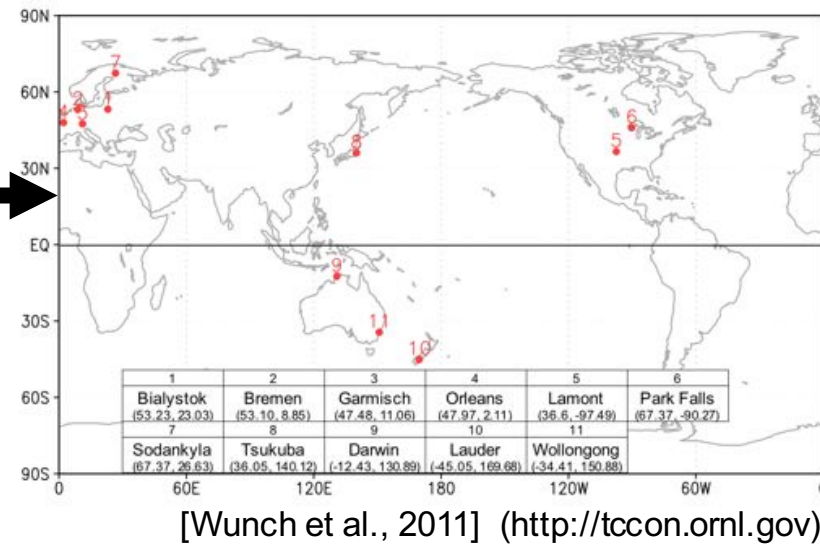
90N

60N

30N

EQ

30S

60S

90S

0 60E 120E 180 120W 60W

7

4 2 1
3

8

6
5

9

11

10

| 1 | 2 | 3 | 4 | 5 | 6 |
|---|---|---|---|---|---|
| Bialystok (53.23, 23.03) | Bremen (53.10, 8.85) | Garmisch (47.48, 11.06) | Orleans (47.97, 2.11) | Lamont (36.6, -97.49) | Park Falls (67.37, -90.27) |
| 7 | 8 | 9 | 10 | 11 | |
| Sodankyla (67.37, 26.63) | Tsukuba (36.05, 140.12) | Darwin (-12.43, 130.89) | Lauder (-45.05, 169.68) | Wollongong (-34.41, 150.88) | |

[Wunch et al., 2011] (http://tccon.ornl.gov)